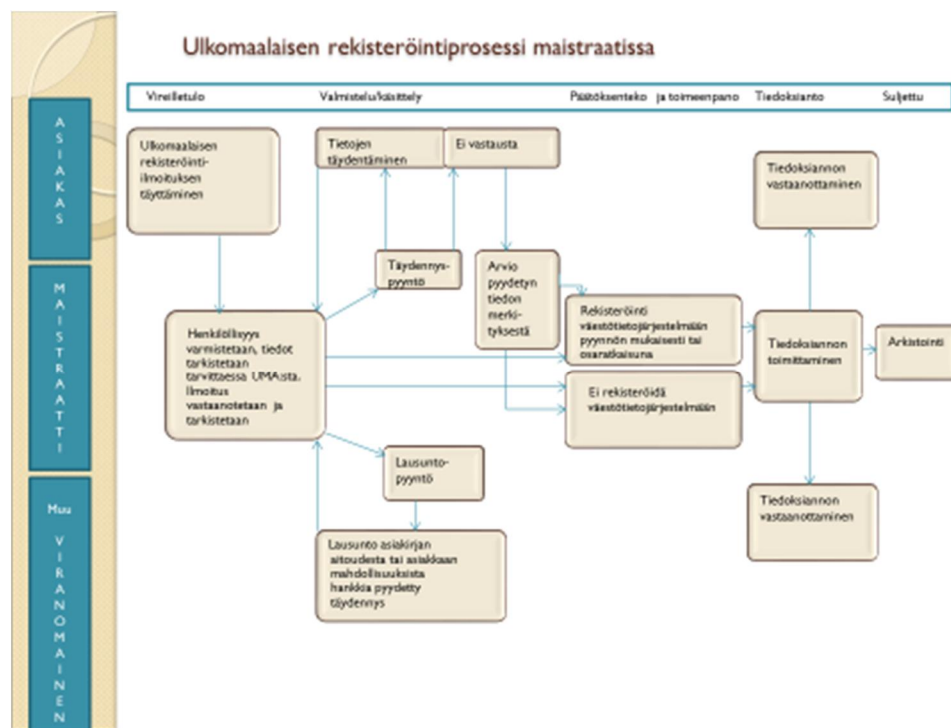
Ulkomaalaisen rekisteröintiprosessi maistraatissa

Vireilletulo | Valmistelu/käsittely | Päätöksenteko ja toimeenpano | Tiedoksianto | Suljettu

ASIAKAS

MAISTRAATTI

Muu VIRANOMAINEN

Ulkomaalaisen rekisteröinti-ilmoituksen täyttäminen

Tietojen täydentäminen

Ei vastausta

Tiedoksiannon vastaanottaminen

Täydennyspyyntö

Arvio pyydetyn tiedon merkityksestä

Rekisteröinti väestötietojärjestelmään pyynnön mukaisesti tai osaratkaisuna

Henkilöllisyys varmistetaan, tiedot tarkistetaan tarvittaessa UMA:sta, ilmoitus vastaanotetaan ja tarkistetaan

Tiedoksiannon toimittaminen

Arkistointi

Ei rekisteröidä väestötietojärjestelmään

Lausuntopyyntö

Tiedoksiannon vastaanottaminen

Lausunto asiakirjan aitoudesta tai asiakkaan mahdollisuuksista hankkia pyydetty täydennys